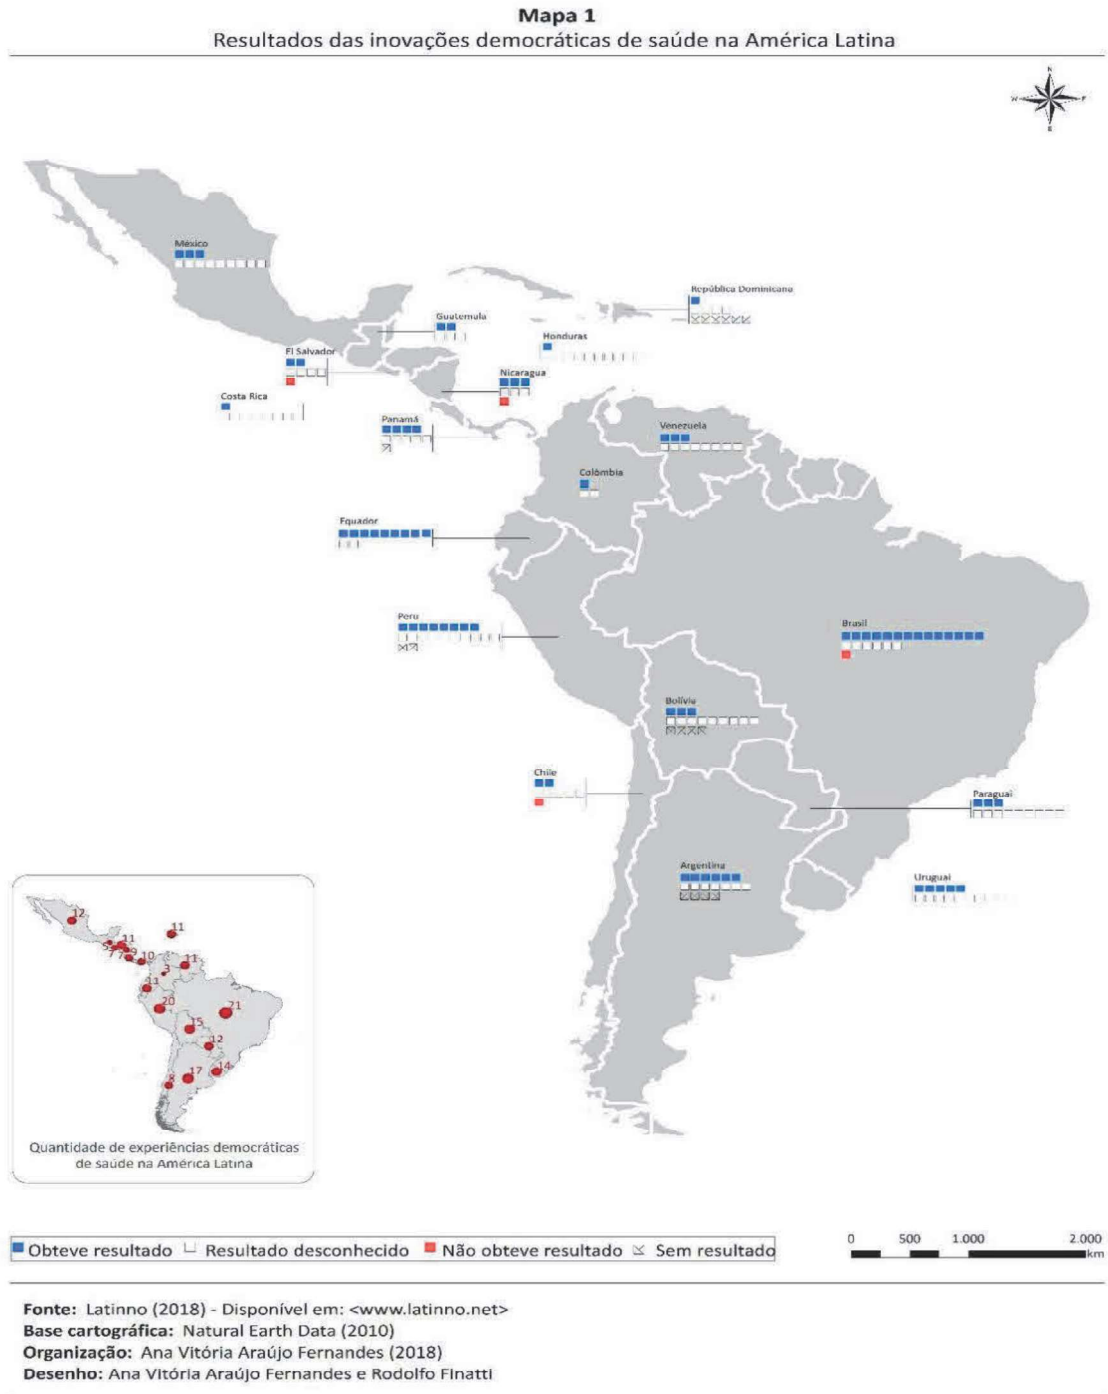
**Mapa 1**
Resultados das inovações democráticas de saúde na América Latina

N
W
E
S

México

República Dominicana

Guatemala

Honduras

El Salvador

Nicaragua

Costa Rica

Panamá

Venezuela

Colômbia

Equador

Peru

Brasil

Bolívia

Chile

Paraguai

Argentina

Uruguai

12
11
11
5
7
7
9
10
11
3
11
20
21
15
12
8
17
14

Quantidade de experiências democráticas de saúde na América Latina

Obteve resultado Resultado desconhecido Não obteve resultado Sem resultado

0 500 1.000 2.000 km

**Fonte:** Latinno (2018) - Disponível em: <www.latinno.net>
**Base cartográfica:** Natural Earth Data (2010)
**Organização:** Ana Vitória Araújo Fernandes (2018)
**Desenho:** Ana Vitória Araújo Fernandes e Rodolfo Finatti